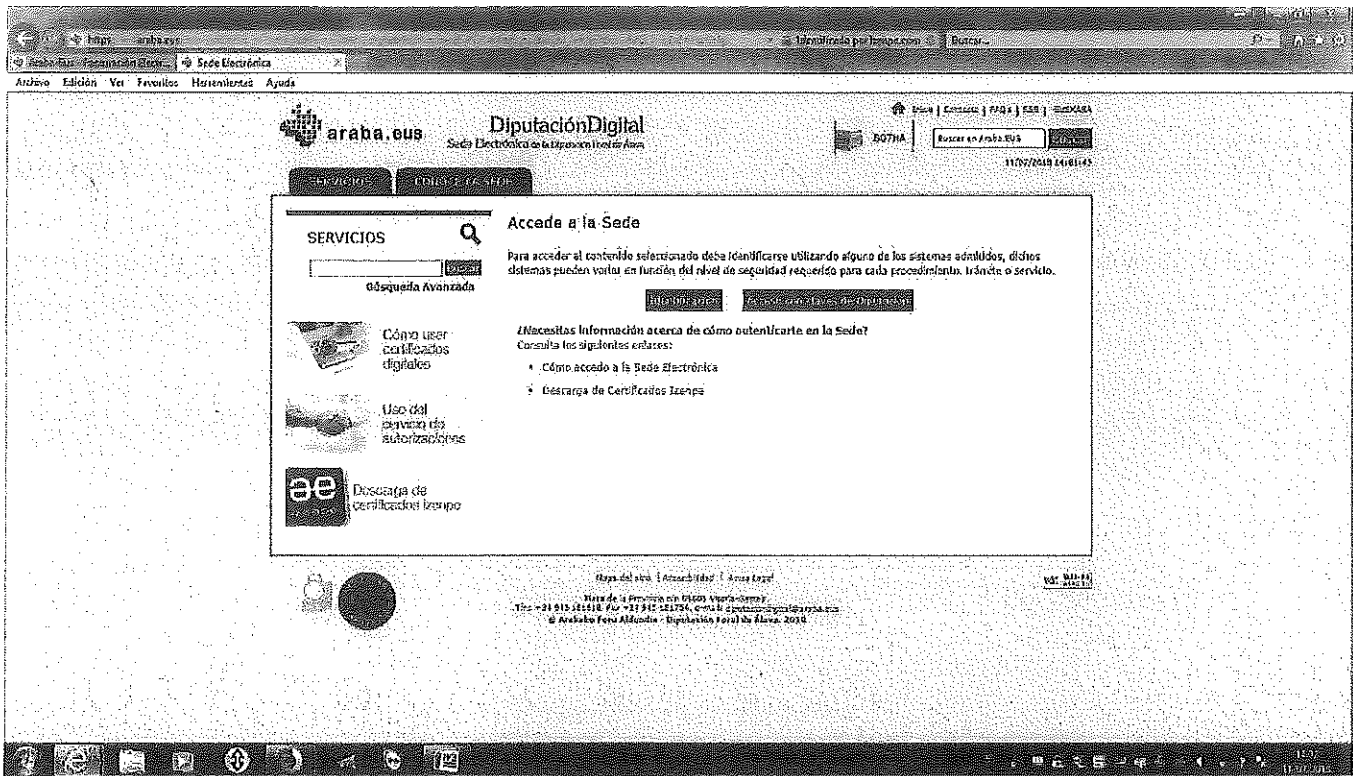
https araba.eus

Araba.Eus - Facturación Electr... Sede Electrónica

Buscar...

Archivo Edición Ver Favoritos Herramientas Ayuda

araba.eus DiputaciónDigital Sede Electrónica de la Diputación Foral de Álava

Inicio | Contacto | FAQs | RSS | EUSKARA

EGOTHA Buscar en Araba.EUS Buscar

11/07/2018 14:01:45

SERVICIOS CONSULTE DE SEDE

SERVICIOS

Buscar

Búsqueda Avanzada

Cómo usar certificados digitales

Uso del servicio de autorizaciones

Descarga de certificados Izenpe

Accede a la Sede

Para acceder al contenido seleccionado debe identificarse utilizando alguno de los sistemas admitidos, dichos sistemas pueden variar en función del nivel de seguridad requerido para cada procedimiento, trámite o servicio.

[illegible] Acceso con claves de Diputación

¿Necesitas información acerca de cómo autenticarte en la Sede?
Consulta los siguientes enlaces:

• Cómo accedo a la Sede Electrónica
• Descarga de Certificados Izenpe

Mapa del sitio | Accesibilidad | Aviso Legal

Plaza de la Provincia s/n 01001 Vitoria-Gasteiz
Tfno: +34 945 181818, Fax: +34 945 181754, e-mail: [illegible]
© Arabako Foru Aldundia - Diputación Foral de Álava, 2018

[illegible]